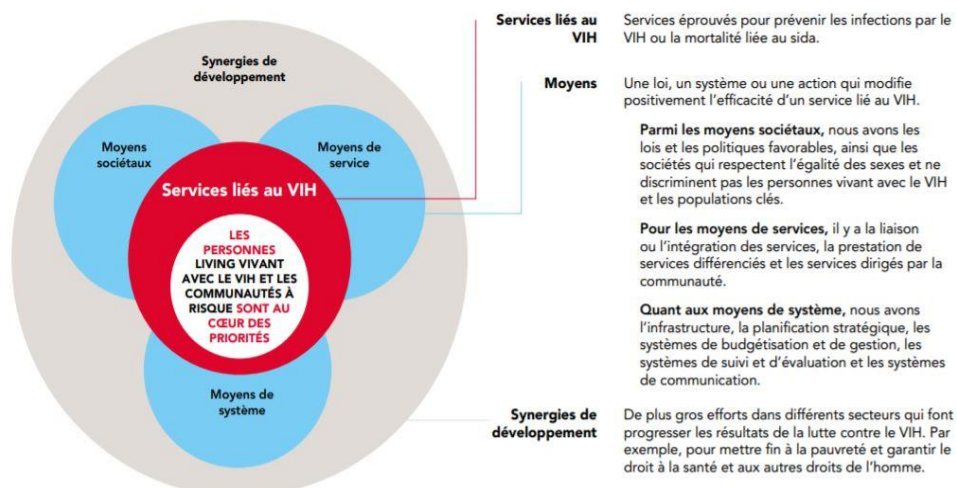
Synergies de développement

Moyens sociétaux

Moyens de service

Services liés au VIH

LES PERSONNES LIVING VIVANT AVEC LE VIH ET LES COMMUNAUTÉS À RISQUE SONT AU CŒUR DES PRIORITÉS

Moyens de système

**Services liés au VIH** Services éprouvés pour prévenir les infections par le VIH ou la mortalité liée au sida.

**Moyens** Une loi, un système ou une action qui modifie positivement l'efficacité d'un service lié au VIH.

**Parmi les moyens sociétaux,** nous avons les lois et les politiques favorables, ainsi que les sociétés qui respectent l'égalité des sexes et ne discriminent pas les personnes vivant avec le VIH et les populations clés.

**Pour les moyens de services,** il y a la liaison ou l'intégration des services, la prestation de services différenciés et les services dirigés par la communauté.

**Quant aux moyens de système,** nous avons l'infrastructure, la planification stratégique, les systèmes de budgétisation et de gestion, les systèmes de suivi et d'évaluation et les systèmes de communication.

**Synergies de développement** De plus gros efforts dans différents secteurs qui font progresser les résultats de la lutte contre le VIH. Par exemple, pour mettre fin à la pauvreté et garantir le droit à la santé et aux autres droits de l'homme.